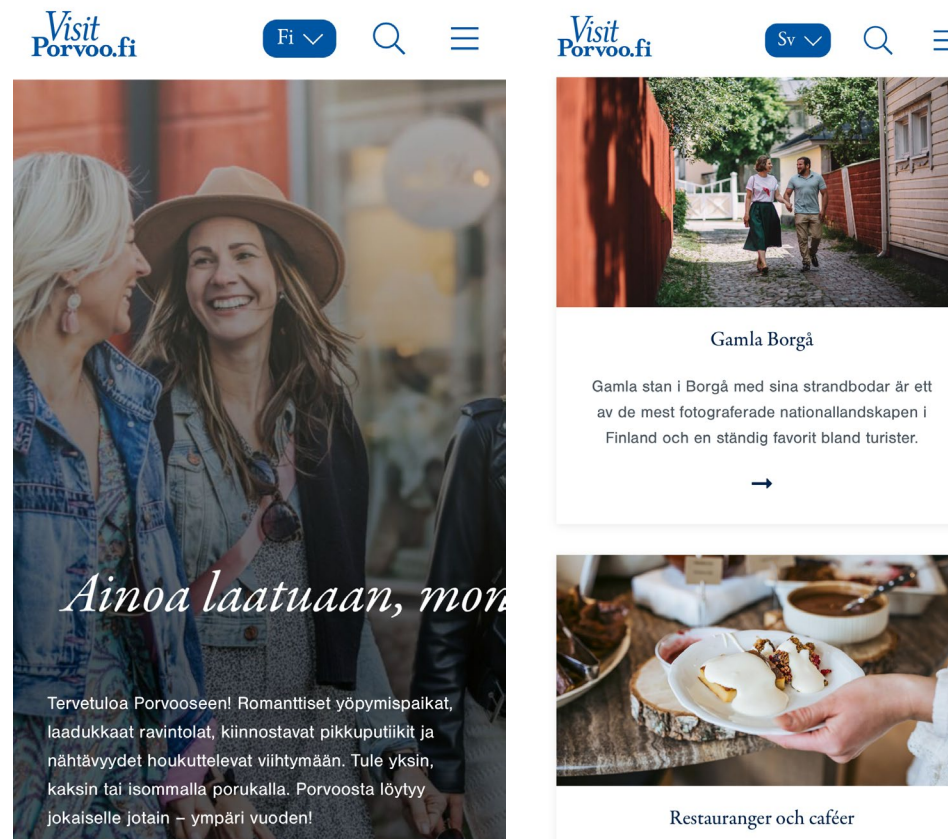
Visit Porvoo.fi
Fi

Ainoa laatuaan, mon

Tervetuloa Porvooseen! Romanttiset yöpymispaikat, laadukkaat ravintolat, kiinnostavat pikkuputiikit ja nähtävyydet houkuttelevat viihtymään. Tule yksin, kaksin tai isommalla porukalla. Porvoosta löytyy jokaiselle jotain – ympäri vuoden!

Visit Porvoo.fi
Sv

Gamla Borgå

Gamla stan i Borgå med sina strandbodar är ett av de mest fotograferade nationallandskapen i Finland och en ständig favorit bland turister.

→

Restauranger och caféer